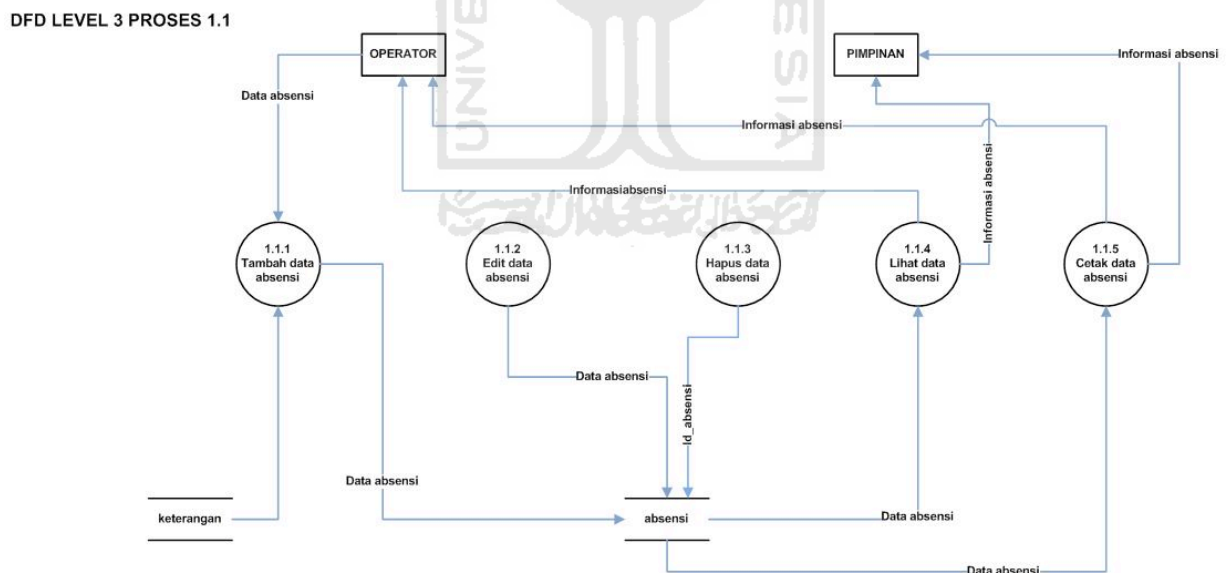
DFD LEVEL 3 PROSES 1.1

OPERATOR

PIMPINAN

Informasi absensi

Data absensi

Informasi absensi

Informasiabsensi

Informasi absensi

1.1.1
Tambah data absensi

1.1.2
Edit data absensi

1.1.3
Hapus data absensi

1.1.4
Lihat data absensi

1.1.5
Cetak data absensi

Data absensi

Id_absensi

Data absensi

keterangan

absensi

Data absensi

Data absensi